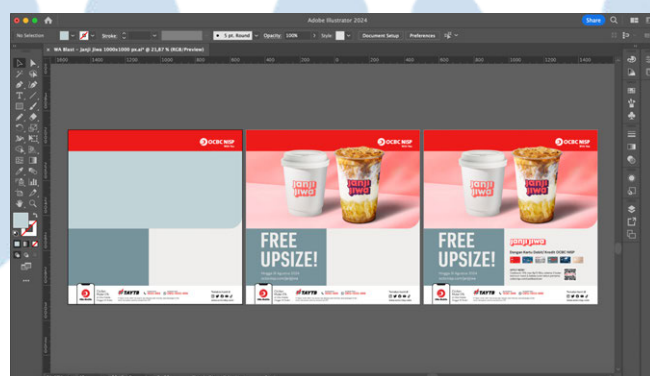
Adobe Illustrator 2024

Share

No Selection

Stroke

5 pt. Round

Opacity: 100%

Style:

Document Setup

Preferences

WA Blast - Janji Jiwa 1000x1000 px.ai* @ 21,87 % (RGB/Preview)

OCBC NISP

OCBC NISP

janji jiwa

janji jiwa

FREE UPSIZE!

OCBC NISP

janji jiwa

janji jiwa

FREE UPSIZE!

janji jiwa

TAYTB

TAYTB